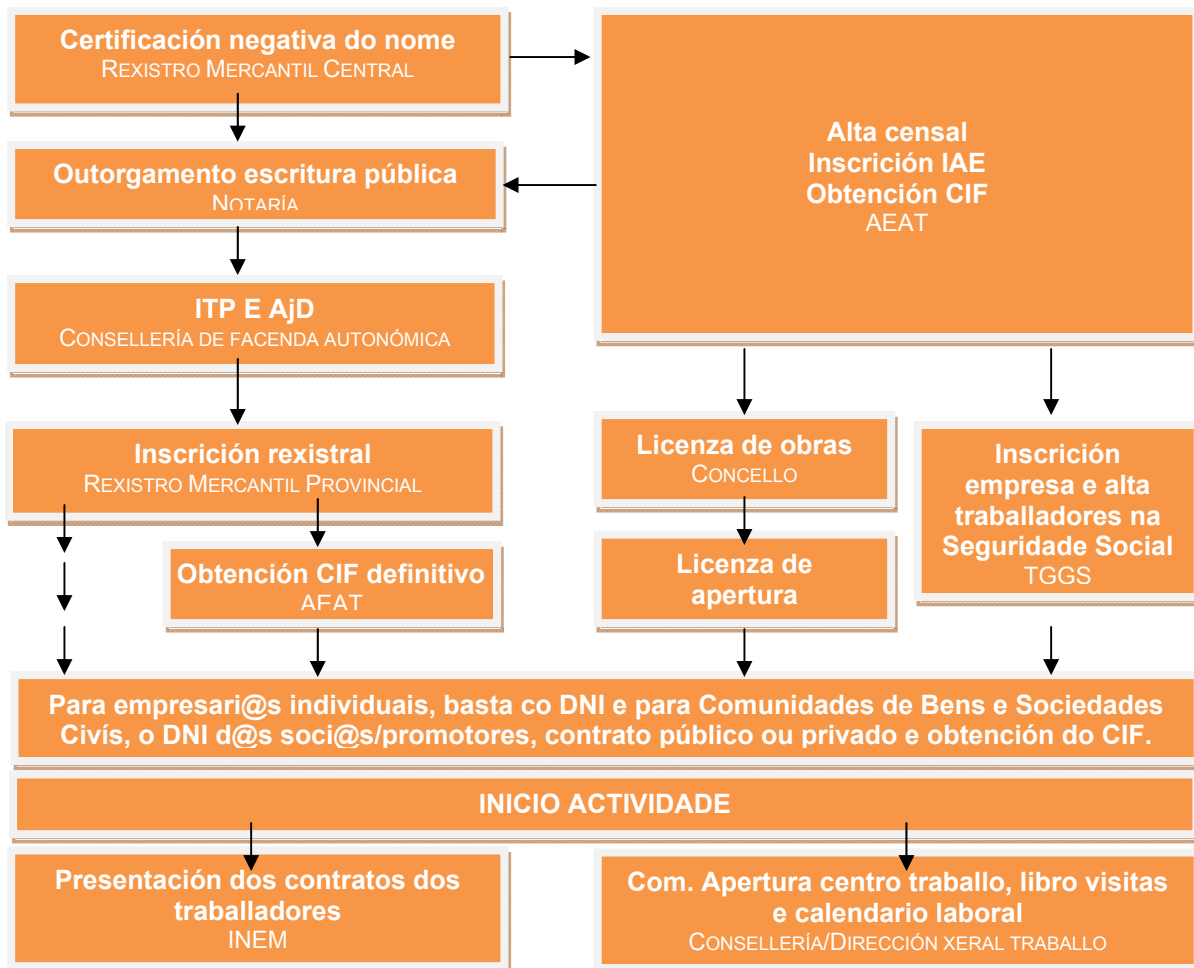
Certificación negativa do nome
Rexistro Mercantil Central

Alta censal
Inscrición IAE
Obtención CIF
AEAT

Outorgamento escritura pública
Notaría

ITP E AjD
Consellería de facenda autonómica

Inscrición rexistral
Rexistro Mercantil Provincial

Obtención CIF definitivo
AFAT

Licenza de obras
Concello

Licenza de apertura

Inscrición empresa e alta traballadores na Seguridade Social
TGGS

Para empresari@s individuais, basta co DNI e para Comunidades de Bens e Sociedades Civís, o DNI d@s soci@s/promotores, contrato público ou privado e obtención do CIF.

INICIO ACTIVIDADE

Presentación dos contratos dos traballadores
INEM

Com. Apertura centro traballo, libro visitas e calendario laboral
Consellería/Dirección xeral traballo